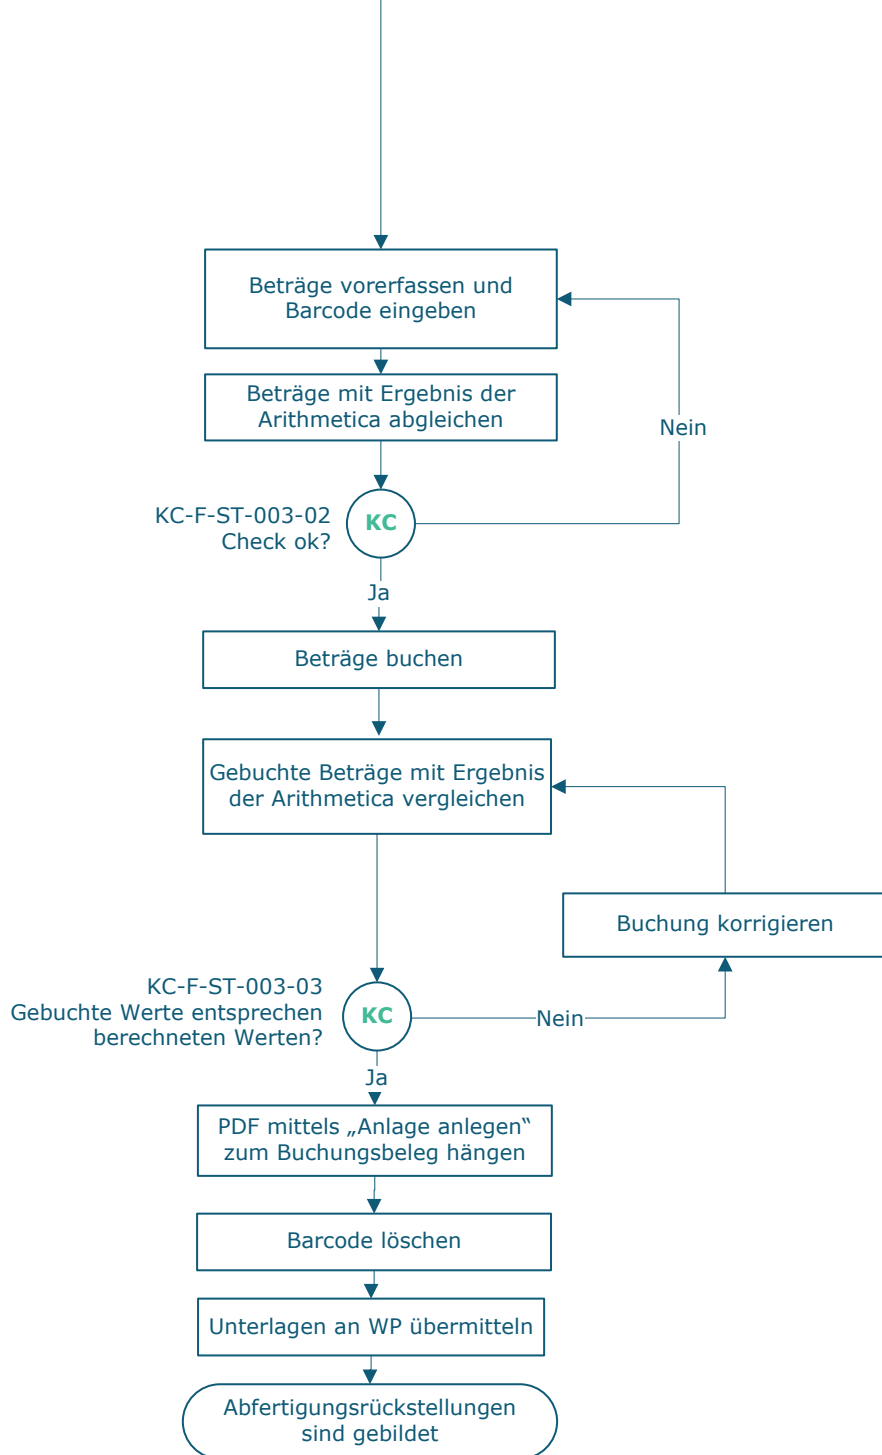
Beträge vorerfassen und Barcode eingeben

Beträge mit Ergebnis der Arithmetica abgleichen

Nein

KC-F-ST-003-02
Check ok?

KC

Ja

Beträge buchen

Gebuchte Beträge mit Ergebnis der Arithmetica vergleichen

Buchung korrigieren

KC-F-ST-003-03
Gebuchte Werte entsprechen berechneten Werten?

KC

Nein

Ja

PDF mittels „Anlage anlegen" zum Buchungsbeleg hängen

Barcode löschen

Unterlagen an WP übermitteln

Abfertigungsrückstellungen sind gebildet